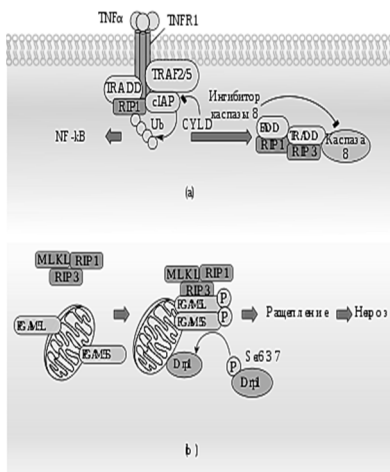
TNFα
TNFR1
TRAF2/5
TRADD
RIP1
cIAP
Ub
CYLD
Ингибитор каспазы 8
NF-kB
FADD
RIP1
TRADD
RIP3
Каспаза 8

(a)

MLKL
RIP1
RIP3
PGAM5L
PGAM5S
MLKL
RIP1
RIP3
PGAM5L
PGAM5S
P
P
P
Расщепление
Некроз
Ser637
P
Drp1
Drp1

b)